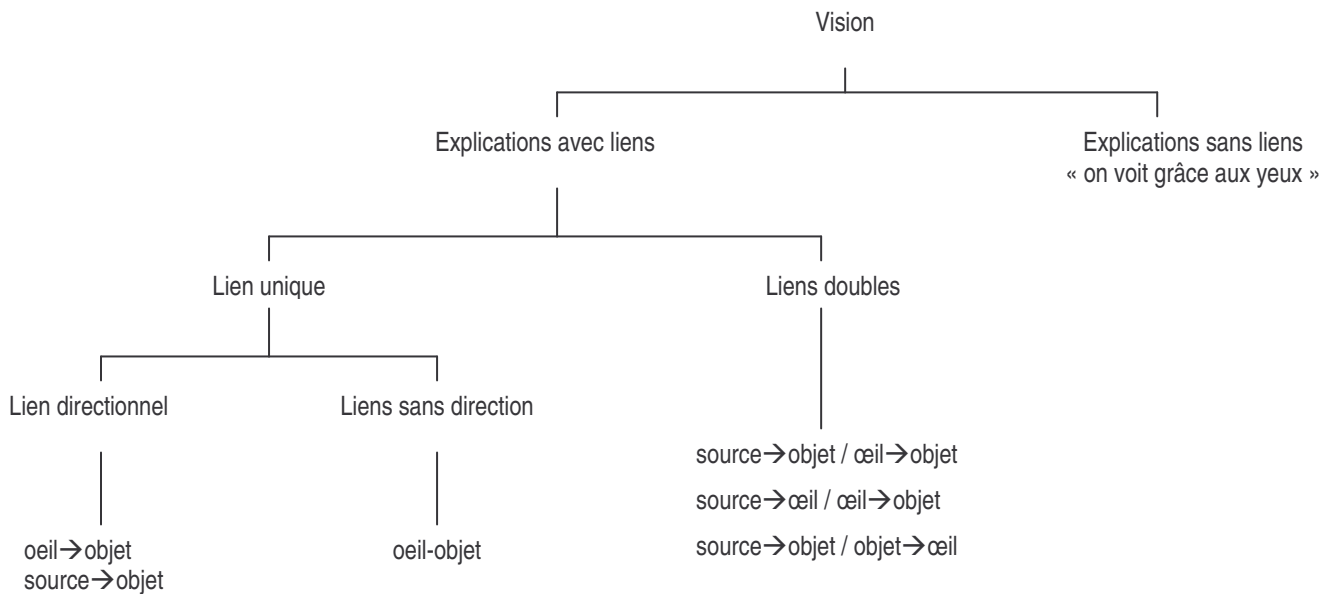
Vision

Explications avec liens

Explications sans liens
« on voit grâce aux yeux »

Lien unique

Liens doubles

Lien directionnel

Liens sans direction

oeil$\rightarrow$objet
source$\rightarrow$objet

oeil-objet

source$\rightarrow$objet / œil$\rightarrow$objet
source$\rightarrow$œil / œil$\rightarrow$objet
source$\rightarrow$objet / objet$\rightarrow$œil